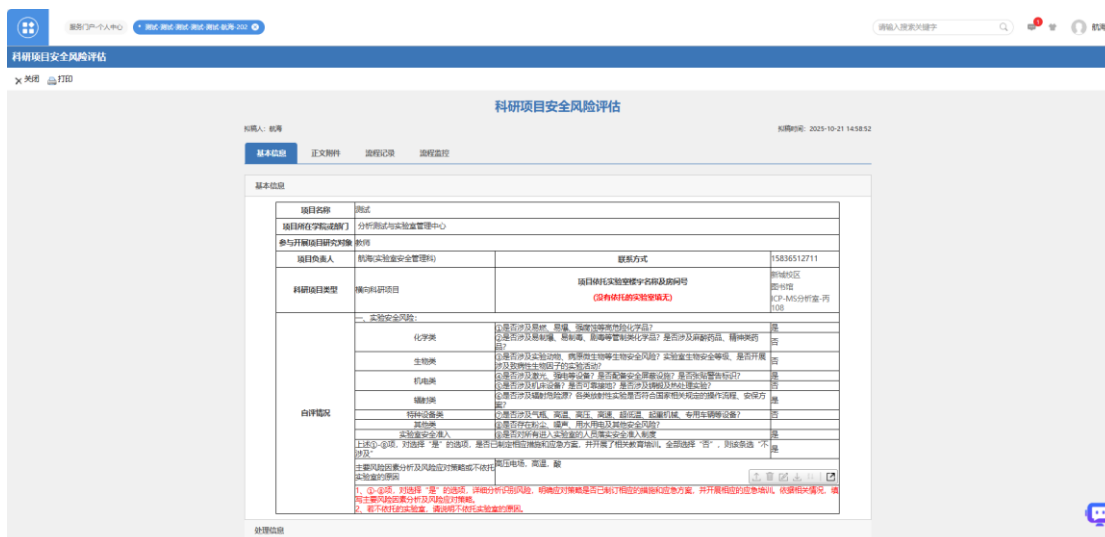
服务门户-个人中心
测试-测试-测试-测试-测试-航海-202
请输入搜索关键字
1
航海

科研项目安全风险评估

关闭 打印

科研项目安全风险评估

拟稿人：航海
拟稿时间：2025-10-21 14:58:52

基本信息 正文附件 流程记录 流程监控

基本信息

| 项目名称 | 测试 | | |
|---|---|---|---|
| 项目所在学院或部门 | 分析测试与实验室管理中心 | | |
| 参与开展项目研究对象 | 教师 | | |
| 项目负责人 | 航海(实验室安全管理科) | 联系方式 | 15836512711 |
| 科研项目类型 | 横向科研项目 | 项目依托实验室楼宇名称及房间号 (没有依托的实验室填无) | 新城校区 图书馆 ICP-MS分析室-丙108 |
| 自评情况 | 一、实验安全风险： | | |
| | 化学类 | ①是否涉及易燃、易爆、强腐蚀等高危险化学品? | 是 |
| | | ②是否涉及易制爆、易制毒、剧毒等管制类化学品? 是否涉及麻醉药品、精神类药品? | 否 |
| | 生物类 | ③是否涉及实验动物、病原微生物等生物安全风险? 实验室生物安全等级、是否开展涉及致病性生物因子的实验活动? | 否 |
| | 机电类 | ④是否涉及激光、强磁等设备? 是否配备安全屏蔽设施? 是否张贴警告标识? | 是 |
| | | ⑤是否涉及机床设备? 是否可靠接地? 是否涉及辐射及热处理实验? | 是 |
| | 辐射类 | ⑥是否涉及辐射危险源? 各类放射性实验是否符合国家相关规定的操作流程、安保方案? | 是 |
| | 特种设备类 | ⑦是否涉及气瓶、高温、高压、高速、超低温、起重机械、专用车辆等设备? | 否 |
| | 其他类 | ⑧是否存在粉尘、噪声、用水用电及其他安全风险? | |
| | 实验室安全准入 | ⑨是否对所有进入实验室的人员落实安全准入制度 | 是 |
| | 上述①-⑨项，对选择"是"的选项，是否已制定相应措施和应急方案，并开展了相关教育培训。全部选择"否"，则该条选"不涉及" | | 是 |
| | 主要风险因素分析及风险应对策略或不依托实验室的原因 | 高压电场、高温、酸 | |
| | 1、①-⑨项，对选择"是"的选项，详细分析评估风险，明确应对策略是否已制订相应的措施和应急方案，并开展相应的应急培训，依据相关情况，填写主要风险因素分析及风险应对策略。 2、若不依托的实验室，请说明不依托实验室的原因。 | | |

处理信息